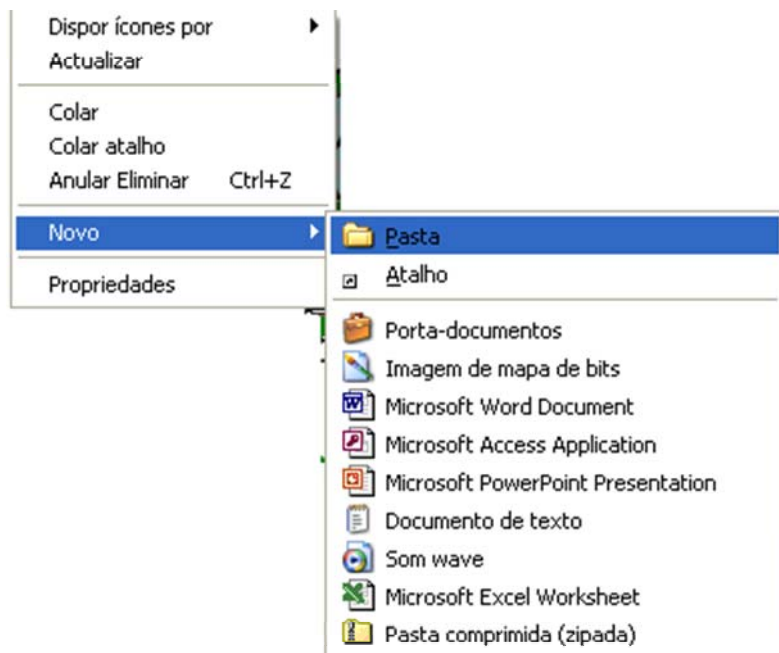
Dispor ícones por
Actualizar

Colar
Colar atalho
Anular Eliminar Ctrl+Z

Novo

Propriedades

Pasta
Atalho

Porta-documentos
Imagem de mapa de bits
Microsoft Word Document
Microsoft Access Application
Microsoft PowerPoint Presentation
Documento de texto
Som wave
Microsoft Excel Worksheet
Pasta comprimida (zipada)